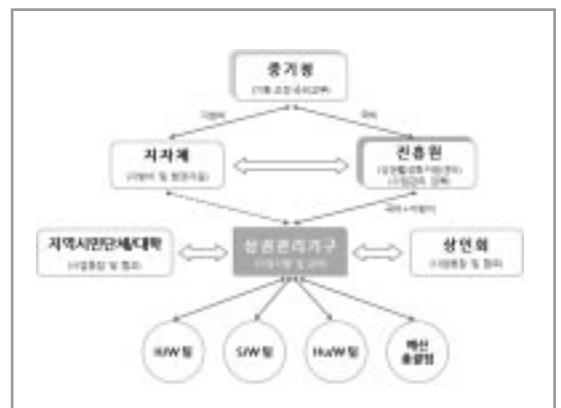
중기청

(기본 조성·승인교부)

지방비

국비

지자체

(지방비 및 행정지원)

진흥원

(상권활성화사업관리)
(사업관리 강화)

국비+지방비

지역시민단체/대학

(사업추진 및 협조)

상권관리기구

(사업시행 및 관리)

상인회

(사업추진 및 협조)

H/W 팀

S/W 팀

Hu/W 팀

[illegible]
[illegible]